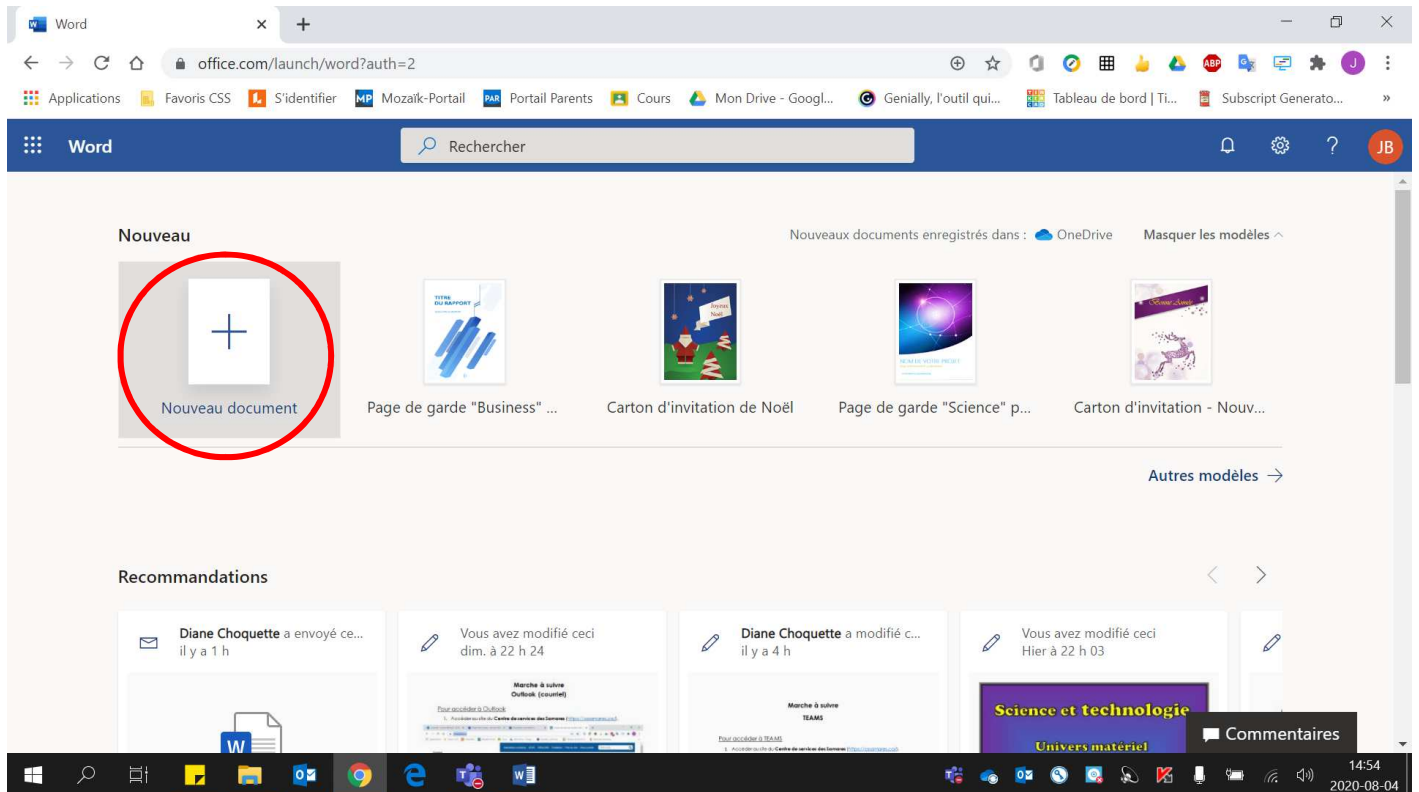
Word
office.com/launch/word?auth=2
Applications Favoris CSS S'identifier Mozaïk-Portail Portail Parents Cours Mon Drive - Googl... Genially, l'outil qui... Tableau de bord | Ti... Subscript Generato...

Word
Rechercher
JB

Nouveau
Nouveaux documents enregistrés dans : OneDrive
Masquer les modèles

Nouveau document
Page de garde "Business" ...
Carton d'invitation de Noël
Page de garde "Science" p...
Carton d'invitation - Nouv...

Autres modèles →

Recommandations

Diane Choquette a envoyé ce...
il y a 1 h

Vous avez modifié ceci
dim. à 22 h 24

Marche à suivre
Outlook (courriel)

Diane Choquette a modifié c...
il y a 4 h

Marche à suivre
TEAMS

Vous avez modifié ceci
Hier à 22 h 03

Science et technologie
Univers matériel

Commentaires

14:54
2020-08-04